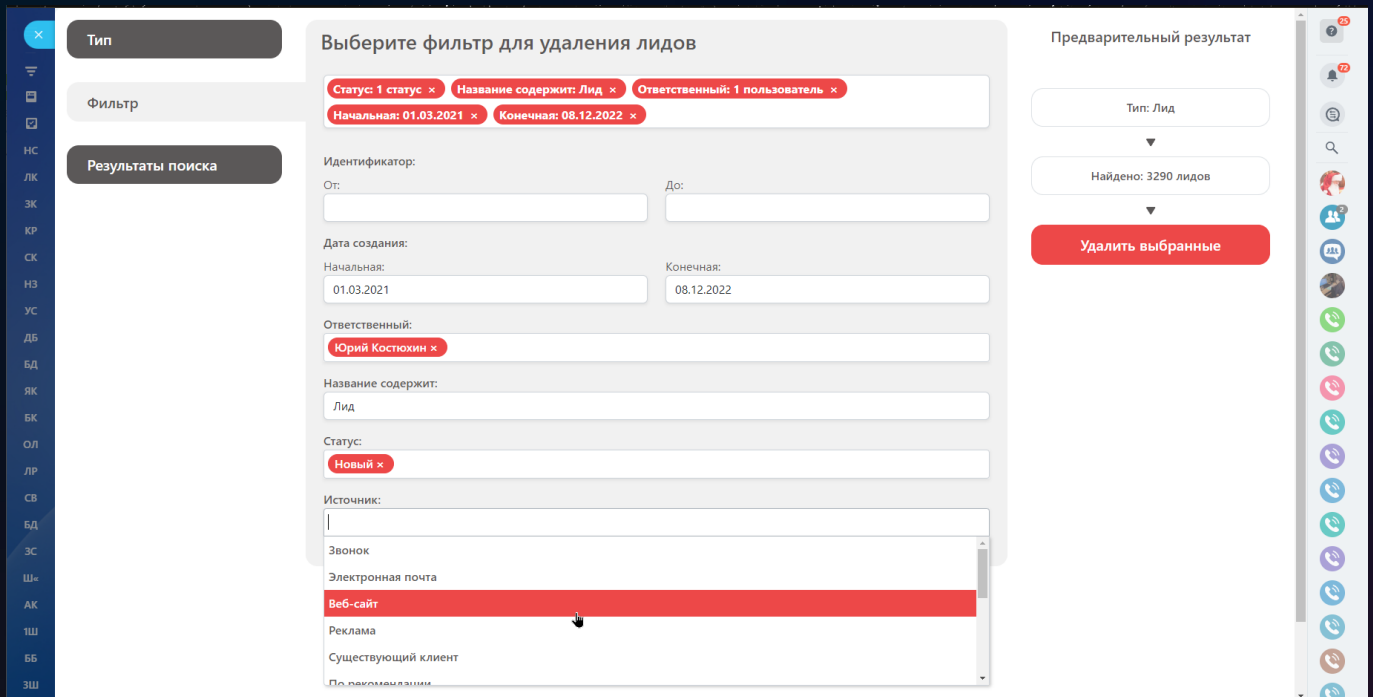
НС
ЛК
ЗК
КР
СК
НЗ
УС
ДБ
БД
ЯК
БК
ОЛ
ЛР
СВ
БД
ЗС
Ш«
АК
1Ш
ББ
ЗШ

Тип

Фильтр

Результаты поиска

Выберите фильтр для удаления лидов

Статус: 1 статус × Название содержит: Лид × Ответственный: 1 пользователь × Начальная: 01.03.2021 × Конечная: 08.12.2022 ×

Идентификатор:
От:
До:

Дата создания:
Начальная:
01.03.2021
Конечная:
08.12.2022

Ответственный:
Юрий Костюхин ×

Название содержит:
Лид

Статус:
Новый ×

Источник:

Звонок
Электронная почта
Веб-сайт
Реклама
Существующий клиент
По рекомендации

Предварительный результат

Тип: Лид

Найдено: 3290 лидов

Удалить выбранные

25
72
2